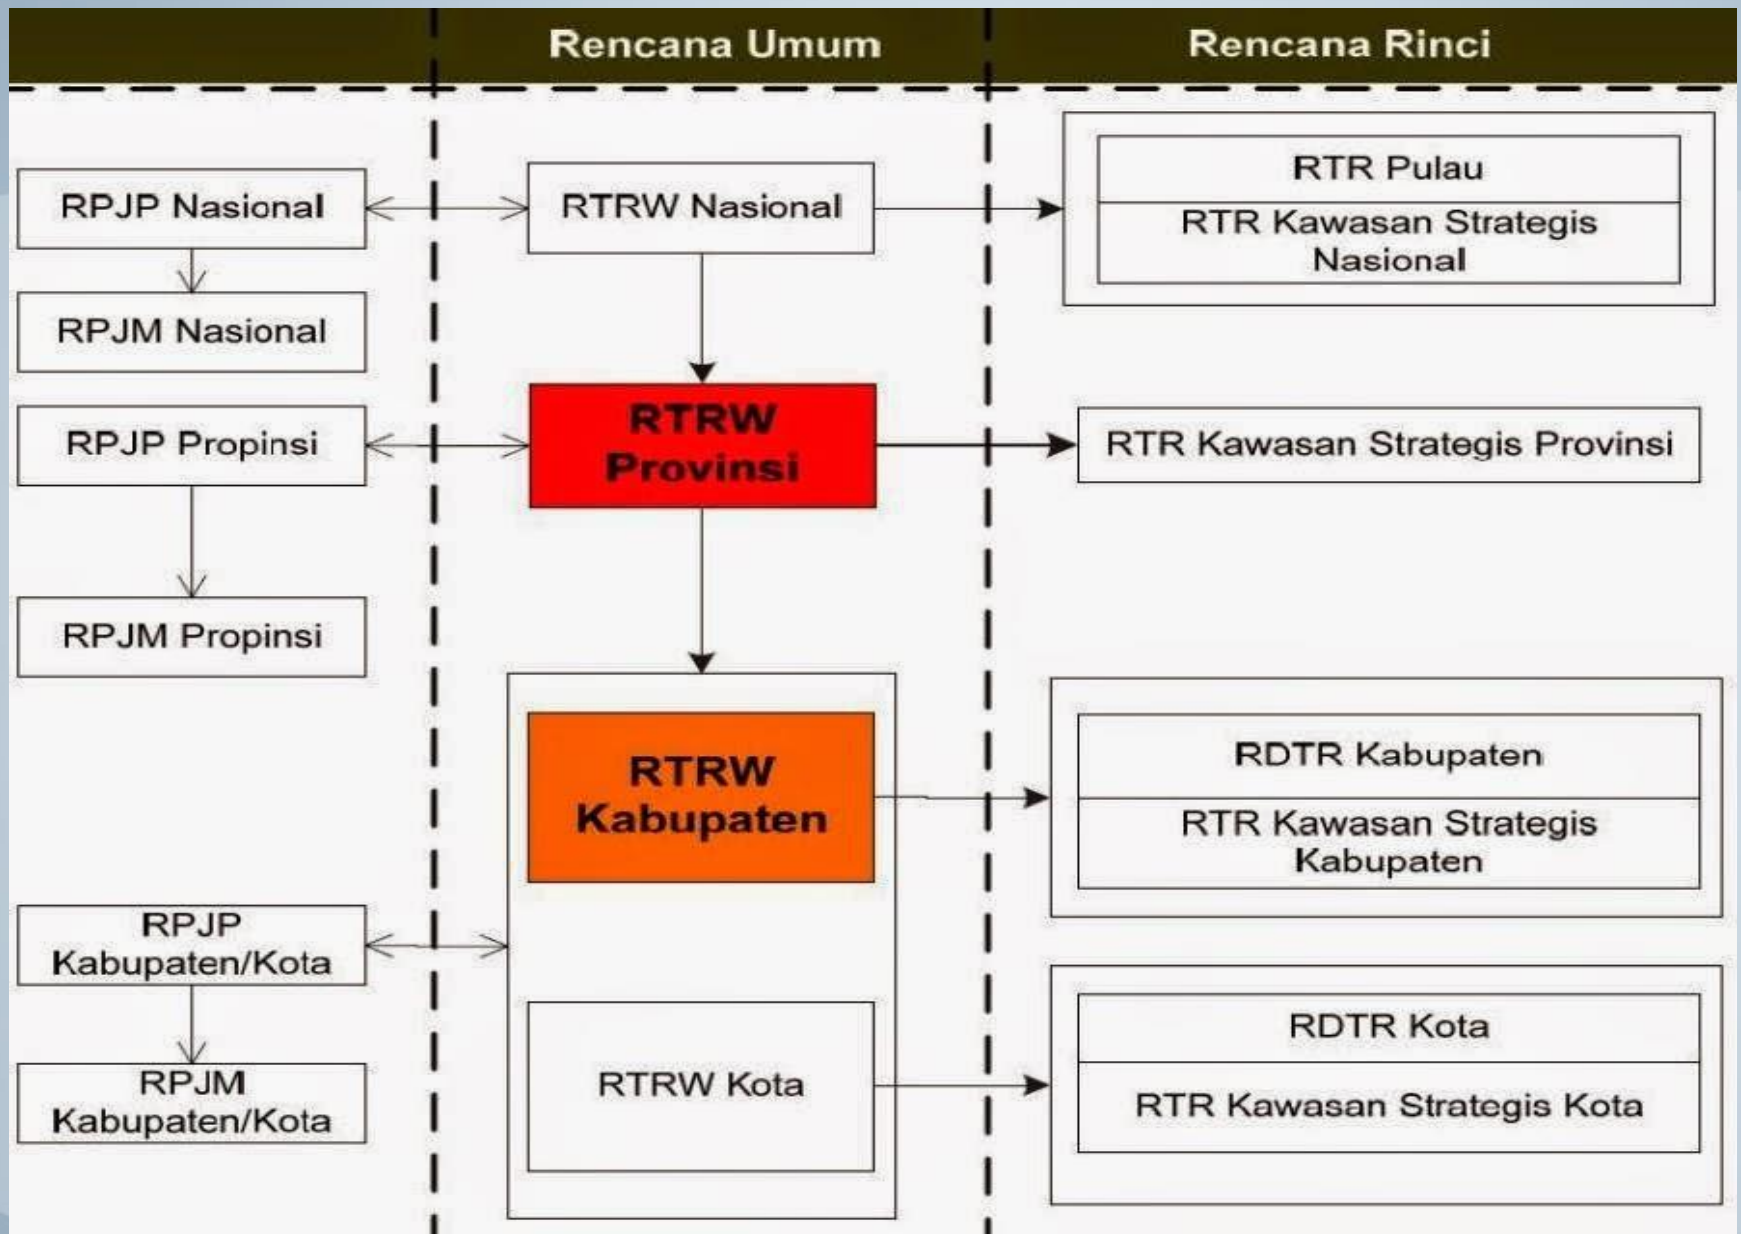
Rencana Umum

Rencana Rinci

RPJP Nasional

RTRW Nasional

RTR Pulau

RTR Kawasan Strategis Nasional

RPJM Nasional

RPJP Propinsi

RTRW Provinsi

RTR Kawasan Strategis Provinsi

RPJM Propinsi

RTRW Kabupaten

RDTR Kabupaten

RTR Kawasan Strategis Kabupaten

RPJP Kabupaten/Kota

RPJM Kabupaten/Kota

RTRW Kota

RDTR Kota

RTR Kawasan Strategis Kota